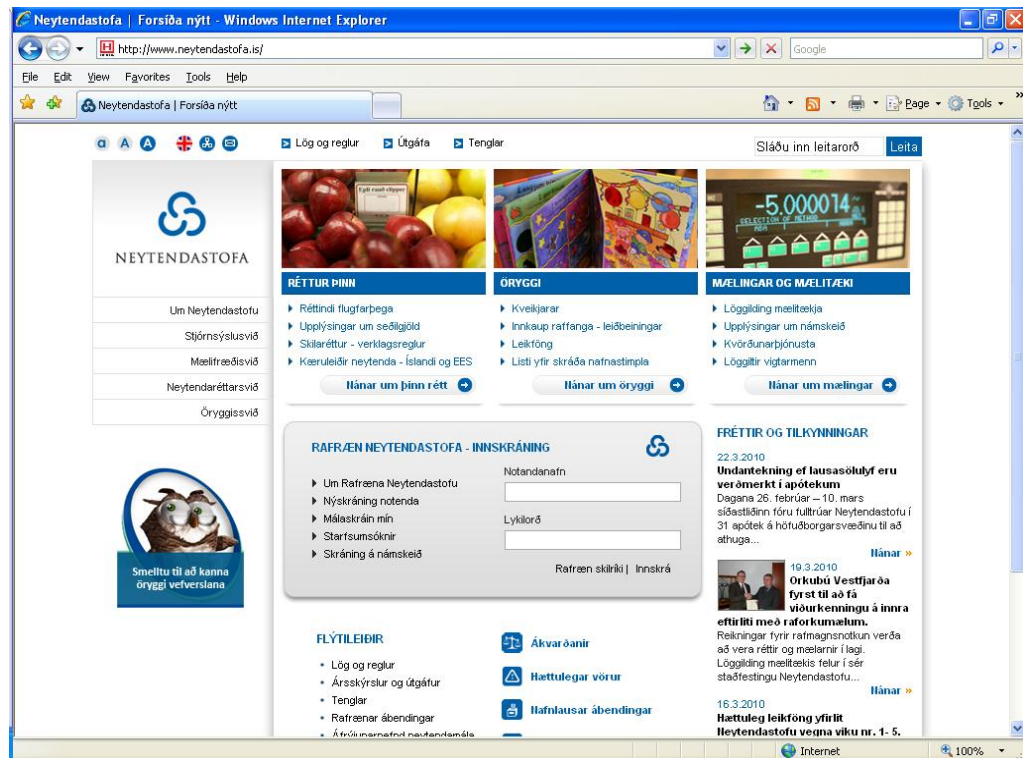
Neytendastofa | Forsíða nýtt - Windows Internet Explorer

http://www.neytendastofa.is/

Google

File Edit View Favorites Tools Help

Neytendastofa | Forsíða nýtt

Page ▾ Tools ▾

a A A

Lög og reglur Útgáfa Tenglar

Sláðu inn leitarorð Leita

NEYTENDASTOFA

Um Neytendastofu
Stjórnsýslusvið
Mælifræðisvið
Neytendaréttarsvið
Öryggissvið

Smelltu til að kanna öryggi vefverslana

RÉTTUR ÞINN
Réttindi flugfarþega
Upplýsingar um seðilgjöld
Skilaréttur - verklagsreglur
Kæruleiðir neytenda - Íslandi og EES
Nánar um þinn rétt

ÖRYGGI
Kveikjarar
Innkaup raffanga - leiðbeiningar
Leikföng
Listi yfir skráða nafnastimpla
Nánar um öryggi

-5,000014

MÆLINGAR OG MÆLITÆKI
Löggilding mælitækja
Upplýsingar um námskeið
Kvörðunarþjónusta
Löggiltir vigtarmenn
Nánar um mælingar

RAFRÆN NEYTENDASTOFA - INNSKRÁNING
Um Rafræna Neytendastofu
Nýskráning notenda
Máláskráin mín
Starfsumsóknir
Skráning á námskeið
Notandanafn
Lykilorð
Rafræn skilríki | Innskrá

FRÉTTIR OG TILKYNNINGAR
22.3.2010
Undantekning ef lausasölulyf eru verðmerkt í apótekum
Dagana 26. febrúar – 10. mars síðastliðinn fóru fulltrúar Neytendastofu í 31 apótek á höfuðborgarsvæðinu til að athuga...
Nánar »

19.3.2010
Orkubú Vestfjarða fyrst til að fá viðurkenningu á innra eftirliti með raforkumælum.
Reikningar fyrir rafmagnsnotkun verða að vera réttir og mælarnir í lagi. Löggilding mælitækis felur í sér staðfestingu Neytendastofu...
Nánar »

16.3.2010
Hættuleg leikföng yfirlit Neytendastofu vegna viku nr. 1- 5.

FLÝTILEIÐIR
Lög og reglur
Ársskýrslur og útgáfur
Tenglar
Rafrænar ábendingar
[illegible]

Ákvarðanir
Hættulegar vörur
Nafnlausar ábendingar

Internet
100%